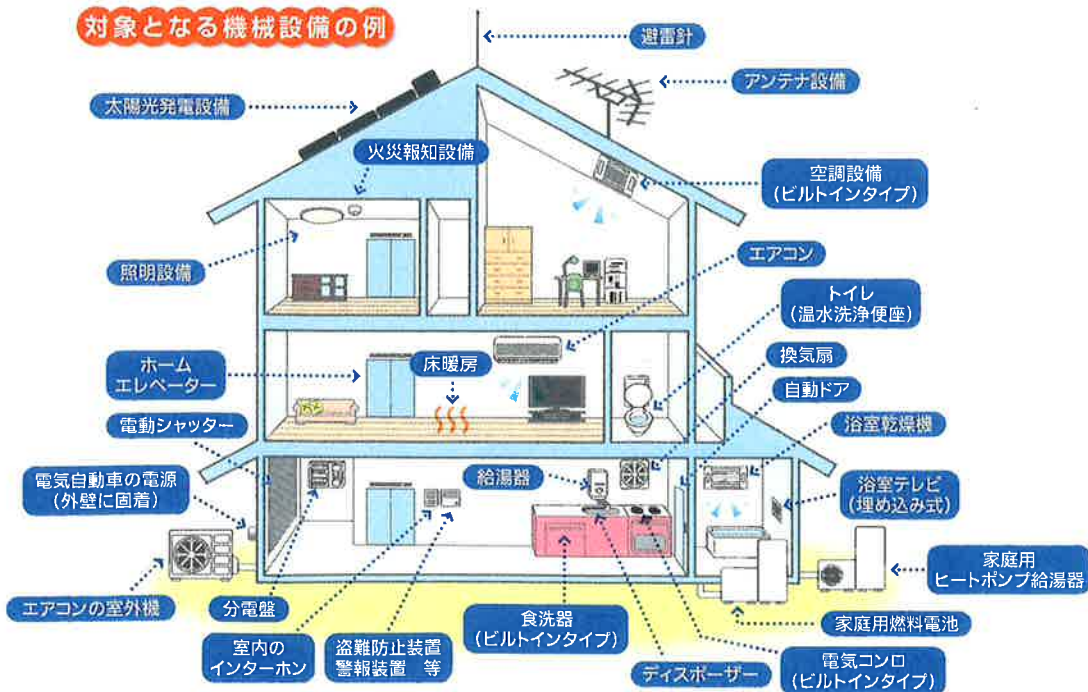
対象となる機械設備の例

避雷針

アンテナ設備

太陽光発電設備

火災報知設備

空調設備
（ビルトインタイプ）

照明設備

エアコン

トイレ
（温水洗浄便座）

ホーム
エレベーター

床暖房

換気扇

自動ドア

電動シャッター

浴室乾燥機

電気自動車の電源
（外壁に固着）

給湯器

浴室テレビ
（埋め込み式）

家庭用
ヒートポンプ給湯器

エアコンの室外機

分電盤

食洗器
（ビルトインタイプ）

家庭用燃料電池

室内の
インターホン

盗難防止装置
警報装置　等

ディスポーザー

電気コンロ
（ビルトインタイプ）